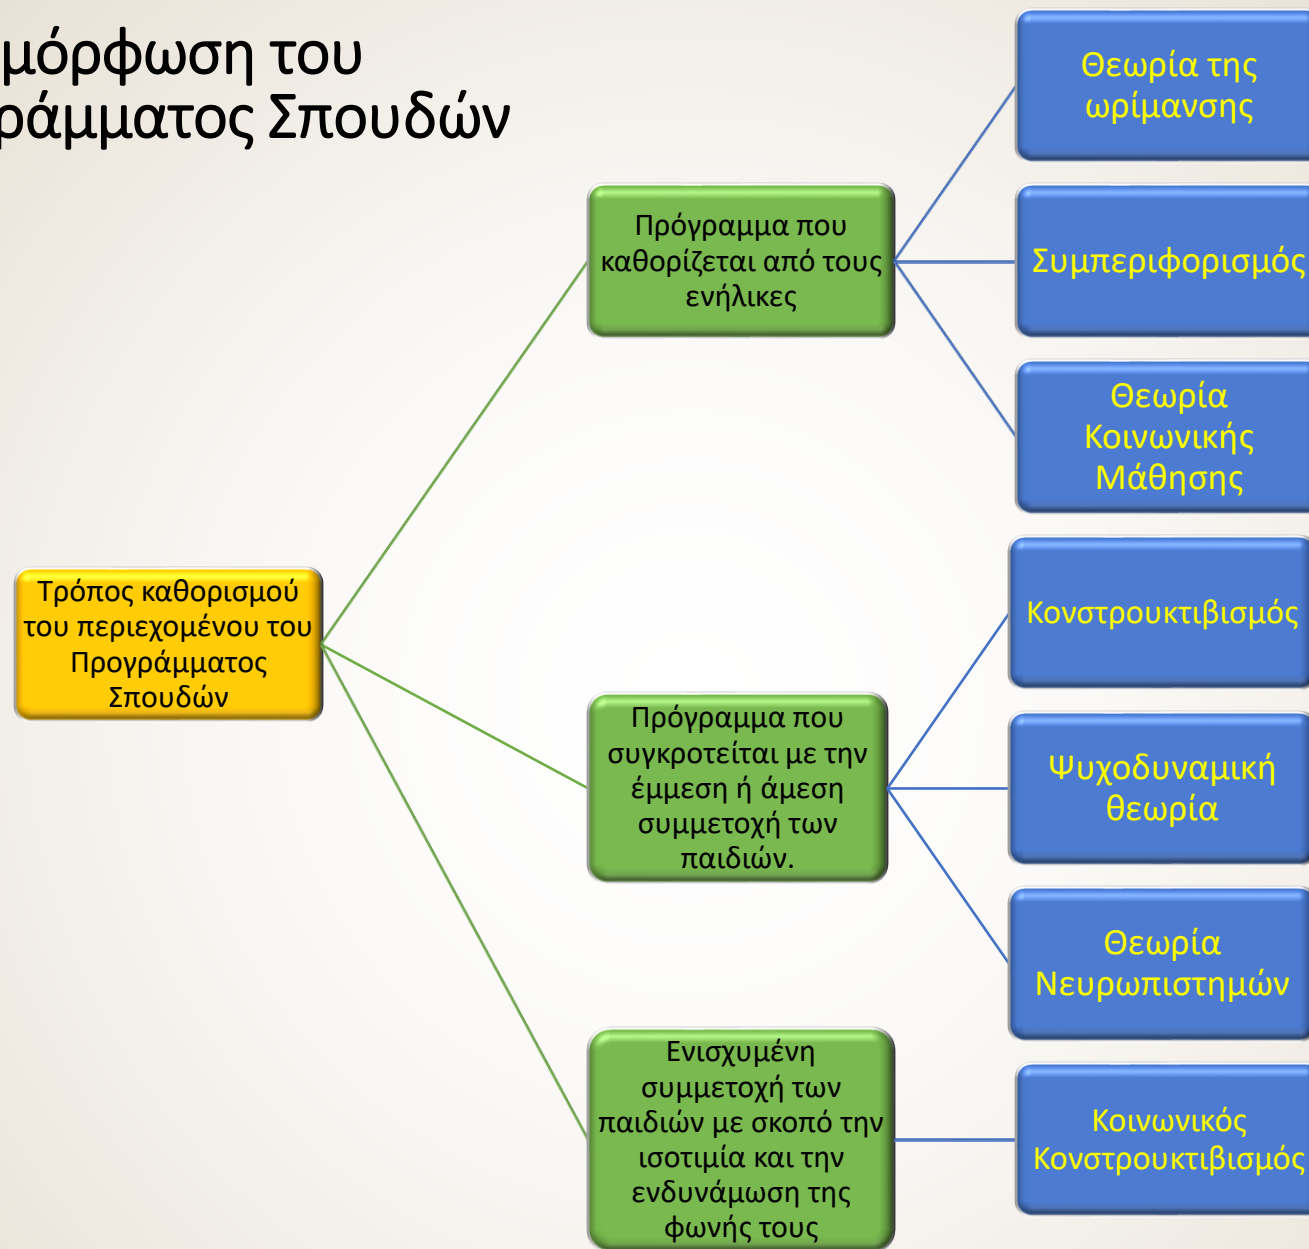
μόρφωση του
ράμματος Σπουδών

Τρόπος καθορισμού του περιεχομένου του Προγράμματος Σπουδών

Πρόγραμμα που καθορίζεται από τους ενήλικες

Θεωρία της ωρίμανσης

Συμπεριφορισμός

Θεωρία Κοινωνικής Μάθησης

Πρόγραμμα που συγκροτείται με την έμμεση ή άμεση συμμετοχή των παιδιών.

Κονστρουκτιβισμός

Ψυχοδυναμική θεωρία

Θεωρία Νευρωπιστημών

Ενισχυμένη συμμετοχή των παιδιών με σκοπό την ισοτιμία και την ενδυνάμωση της φωνής τους

Κοινωνικός Κονστρουκτιβισμός